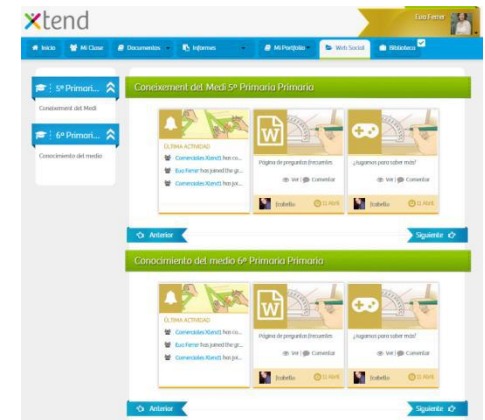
xtend

Eva Ferrer

Inicio | Mi Clase | Documentos | Informes | Mi Portfolio | Web Social | Biblioteca

5º Primari...
Coneixement del Medi

6º Primari...
Conocimiento del medio

Coneixement del Medi 5º Primaria Primaria

ÚLTIMA ACTIVIDAD
Comerciales Xtend1 has co...
Eva Ferrer has joined the gr...
Comerciales Xtend1 has joi...

Página de preguntas frecuentes
Ver | Comentar
Isabella
11 Abril

¿Jugamos para saber más?
Ver | Comentar
Isabella
11 Abril

Anterior
Siguiente

Conocimiento del medio 6º Primaria Primaria

ÚLTIMA ACTIVIDAD
Comerciales Xtend1 has co...
Eva Ferrer has joined the gr...
Comerciales Xtend1 has joi...

Página de preguntas frecuentes
Ver | Comentar
Isabella
11 Abril

¿Jugamos para saber más?
Ver | Comentar
Isabella
11 Abril

Anterior
Siguiente